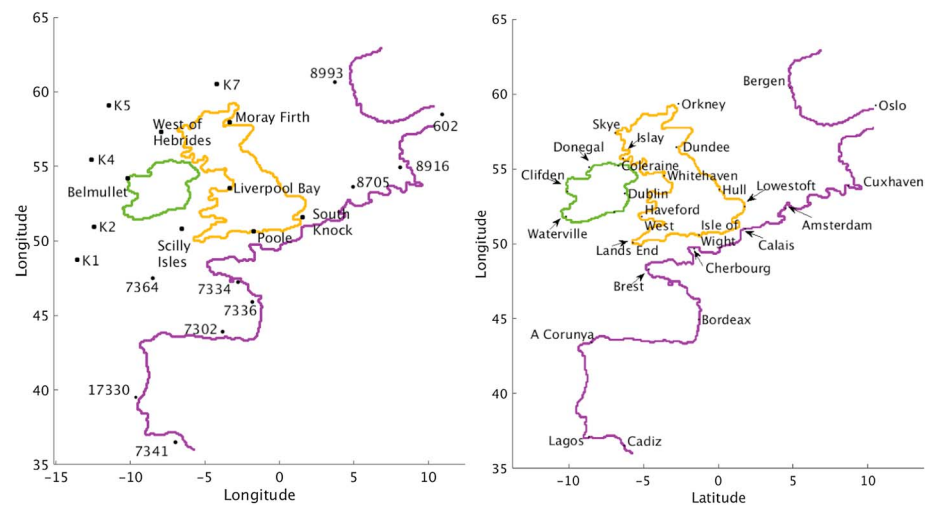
65
60
55
50
45
40
35
Longitude
-15 -10 -5 0 5 10
Longitude

K7
8993
K5
Moray Firth
West of Hebrides
602
K4
8916
Belmullet
Liverpool Bay
8705
K2
South Knock
Poole
Scilly Isles
K1
7364
7334
7336
7302
17330
7341

65
60
55
50
45
40
35
Longitude
-10 -5 0 5 10
Latitude

Bergen
Oslo
Orkney
Skye
Islay
Dundee
Donegal
Coleraine
Clifden
Whitehaven
Hull
Lowestoft
Cuxhaven
Dublin
Haveford West
Isle of Wight
Amsterdam
Waterville
Lands End
Calais
Cherbourg
Brest
Bordeax
A Corunya
Lagos
Cadiz